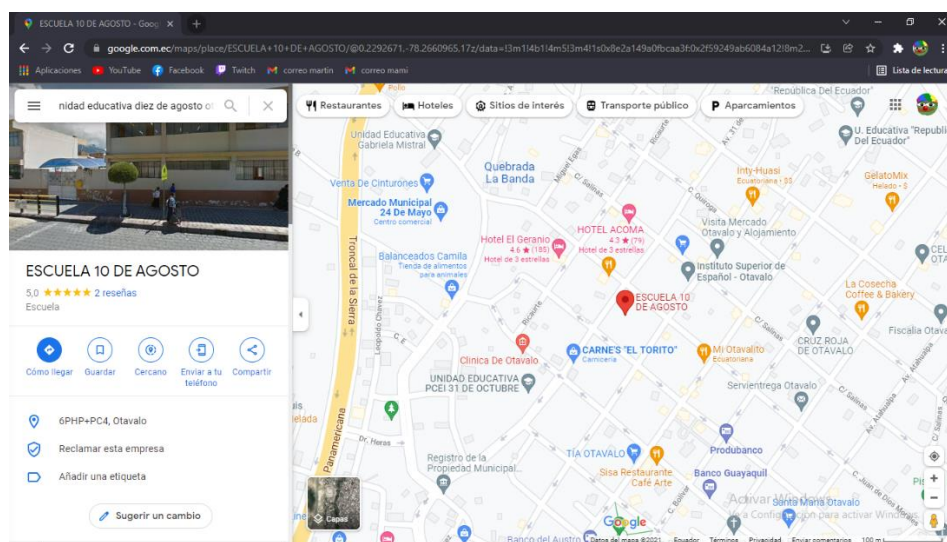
ESCUELA 10 DE AGOSTO - Goog ×
google.com.ec/maps/place/ESCUELA+10+DE+AGOSTO/@0.2292671,-78.2660965,17z/data=!3m1!4b1!4m5!3m4!1s0x8e2a149a0fbcaa3f:0x2f59249ab6084a12!8m2...
Aplicaciones YouTube Facebook Twitch correo martin correo mami Lista de lectura

nidad educativa diez de agosto o

Restaurantes Hoteles Sitios de interés Transporte público Aparcamientos

ESCUELA 10 DE AGOSTO
5,0 ★★★★★ 2 reseñas
Escuela

Cómo llegar Guardar Cercano Enviar a tu teléfono Compartir

6PHP+PC4, Otavalo
Reclamar esta empresa
Añadir una etiqueta

Sugerir un cambio

"Republica Del Ecuador"
Unidad Educativa Gabriela Mistral
U. Educativa "Republica Del Ecuador"
Quebrada La Banda
Venta De Cinturones
Inty-Huasi Ecuatoriana • $$
GelatoMix Helado • $
Mercado Municipal 24 De Mayo Centro comercial
HOTEL ACOMA 4,3 ★ (79) Hotel de 3 estrellas
Visita Mercado Otavalo y Alojamiento
Hotel El Geranio 4,6 ★ (185) Hotel de 3 estrellas
Balanceados Camila Tienda de alimentos para animales
Instituto Superior de Español - Otavalo
La Cosecha Coffee & Bakery
ESCUELA 10 DE AGOSTO
Troncal de la Sierra
Leopoldo Chavez
Fiscalia Otava
Clinica De Otavalo
CARNE'S "EL TORITO" Carnicería
Mi Otavalito Ecuatoriana
CRUZ ROJA DE OTAVALO
UNIDAD EDUCATIVA PCEI 31 DE OCTUBRE
Servientrega Otavalo
Panamericana
Dr. Heros
Registro de la Propiedad Municipal...
Produbanco
TÍA OTAVALO
Sisa Restaurante Café Arte
Banco Guayaquil
Santa Maria Otavalo
Activar Windows
Ve a Configuración para activar Windows.
Capas
Google
Banco del Austro
Datos del mapa ©2021 Ecuador Términos Privacidad Enviar comentarios 100 m